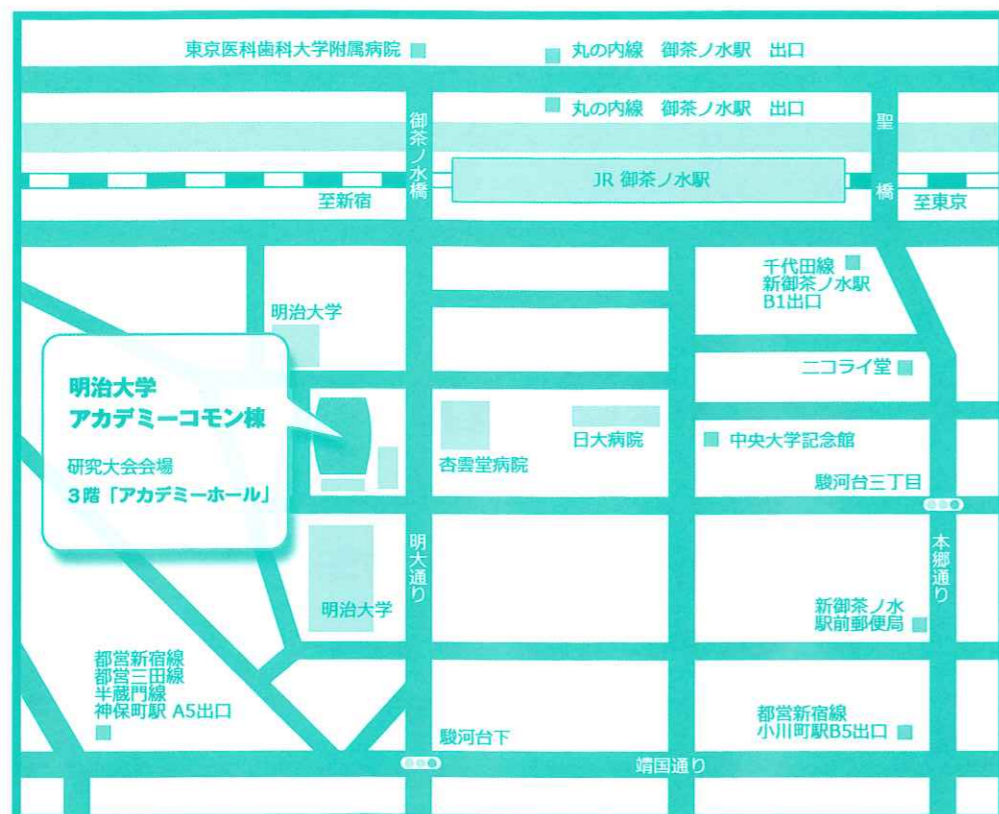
東京医科歯科大学附属病院

丸の内線　御茶ノ水駅　出口

丸の内線　御茶ノ水駅　出口

御茶ノ水橋

聖橋

JR 御茶ノ水駅

至新宿

至東京

千代田線
新御茶ノ水駅
B1出口

明治大学

明治大学
アカデミーコモン棟

研究大会会場
3階「アカデミーホール」

ニコライ堂

杏雲堂病院

日大病院

中央大学記念館

駿河台三丁目

明大通り

本郷通り

明治大学

新御茶ノ水
駅前郵便局

都営新宿線
都営三田線
半蔵門線
神保町駅 A5出口

都営新宿線
小川町駅B5出口

駿河台下

靖国通り